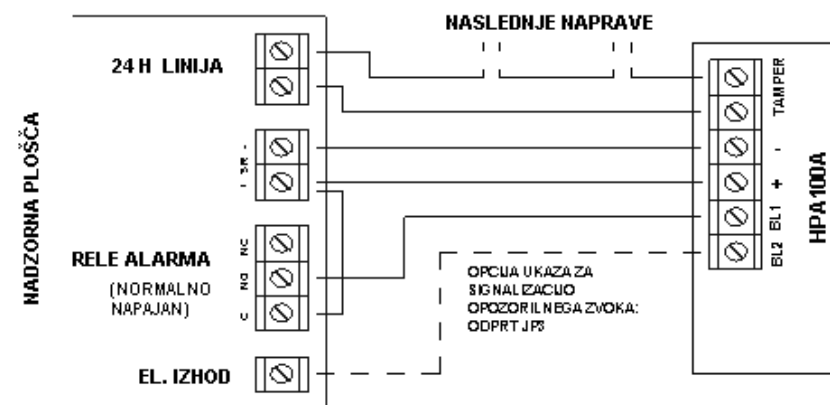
NASLEDNJE NAPRAVE

NADZORNA PLOŠČA

24 H LINIJA

- 13.8 +

RELE ALARMA

(NORMALNO NAPAJAN)

NC

NO

C

EL. IZHOD

OPCIJA UKAZA ZA SIGNALIZACIJO OPOZORILNEGA ZVOKA: ODPRT JP3

TAMPER

-

+

BL1

BL2

HPA100A